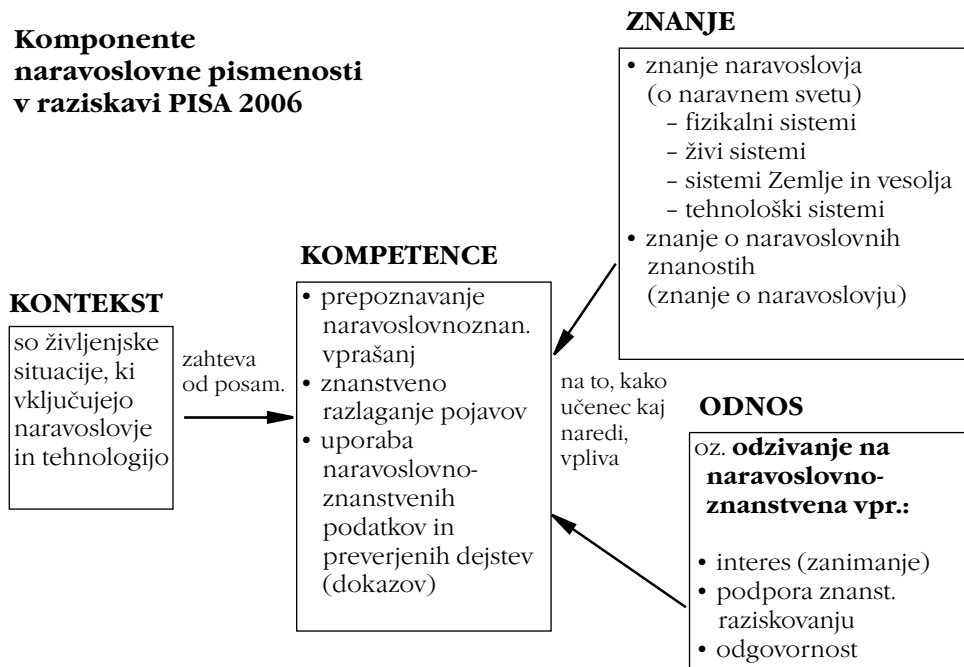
**Komponente naravoslovne pismenosti v raziskavi PISA 2006**

**ZNANJE**

• znanje naravoslovja (o naravnem svetu)
– fizikalni sistemi
– živi sistemi
– sistemi Zemlje in vesolja
– tehnološki sistemi
• znanje o naravoslovnih znanostih (znanje o naravoslovju)

**KOMPETENCE**

• prepoznavanje naravoslovnoznan. vprašanj
• znanstveno razlaganje pojavov
• uporaba naravoslovnoznanstvenih podatkov in preverjenih dejstev (dokazov)

**KONTEKST**

so življenjske situacije, ki vključujejo naravoslovje in tehnologijo

zahteva od posam.

na to, kako učenec kaj naredi, vpliva

**ODNOS**

oz. **odzivanje na naravoslovnoznanstvena vpr.:**

• interes (zanimanje)
• podpora znanst. raziskovanju
• odgovornost